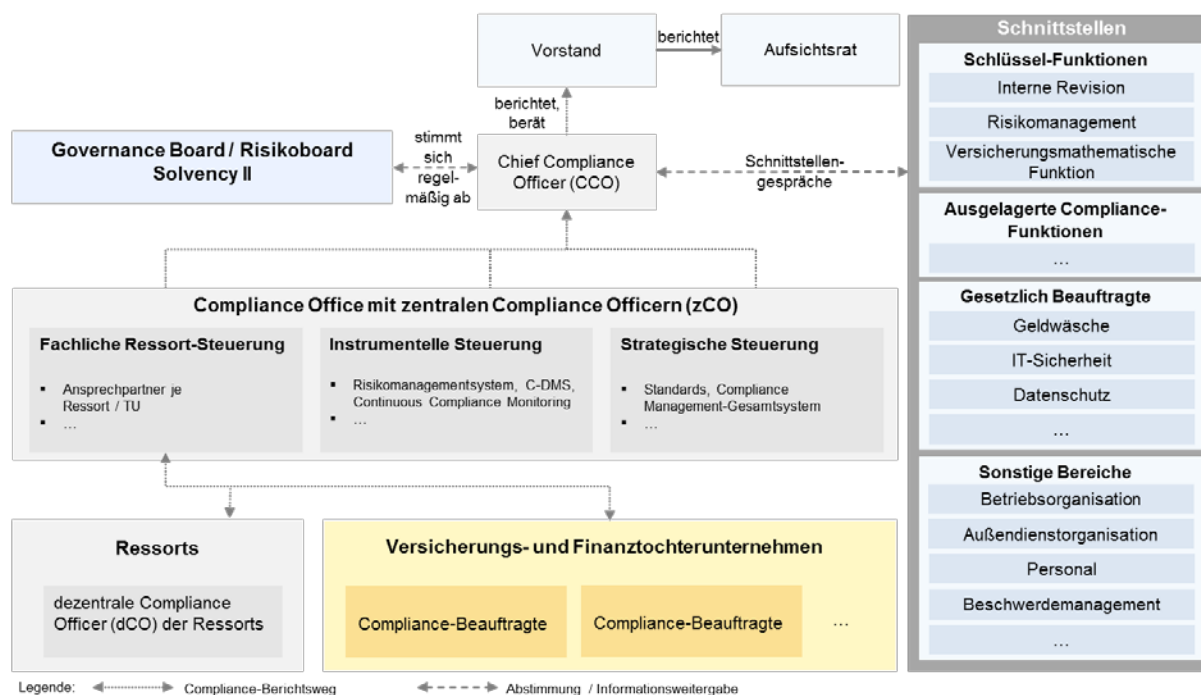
Vorstand

berichtet

Aufsichtsrat

berichtet, berät

Governance Board / Risikoboard Solvency II

stimmt sich regelmäßig ab

Chief Compliance Officer (CCO)

Schnittstellengespräche

Compliance Office mit zentralen Compliance Officern (zCO)

Fachliche Ressort-Steuerung

- Ansprechpartner je Ressort / TU
- …

Instrumentelle Steuerung

- Risikomanagementsystem, C-DMS, Continuous Compliance Monitoring
- …

Strategische Steuerung

- Standards, Compliance Management-Gesamtsystem
- …

Ressorts

dezentrale Compliance Officer (dCO) der Ressorts

Versicherungs- und Finanztochterunternehmen

Compliance-Beauftragte

Compliance-Beauftragte

…

Schnittstellen

Schlüssel-Funktionen

Interne Revision

Risikomanagement

Versicherungsmathematische Funktion

Ausgelagerte Compliance-Funktionen

…

Gesetzlich Beauftragte

Geldwäsche

IT-Sicherheit

Datenschutz

…

Sonstige Bereiche

Betriebsorganisation

Außendienstorganisation

Personal

Beschwerdemanagement

…

Legende: Compliance-Berichtsweg Abstimmung / Informationsweitergabe